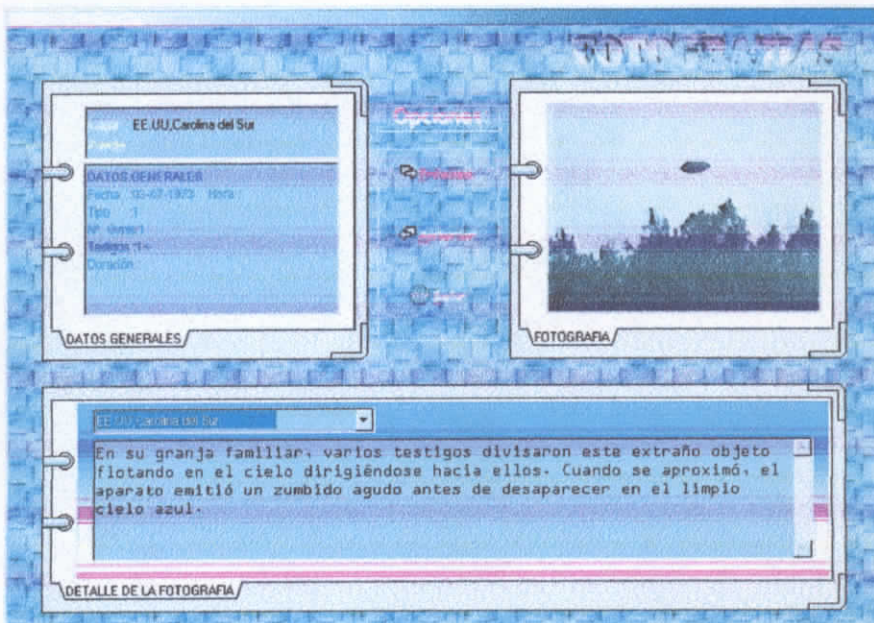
FOTOGRAFIAS

Lugar EE.UU,Carolina del Sur
Fecha

DATOS GENERALES
Fecha 10-07-1973 Hora
Tipo 1
Nº Avistam
Testigos 1
Duración

DATOS GENERALES

Opciones

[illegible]

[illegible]

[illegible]

FOTOGRAFIA

EE.UU,Carolina del Sur

En su granja familiar, varios testigos divisaron este extraño objeto flotando en el cielo dirigiéndose hacia ellos. Cuando se aproximó, el aparato emitió un zumbido agudo antes de desaparecer en el limpio cielo azul.

DETALLE DE LA FOTOGRAFIA